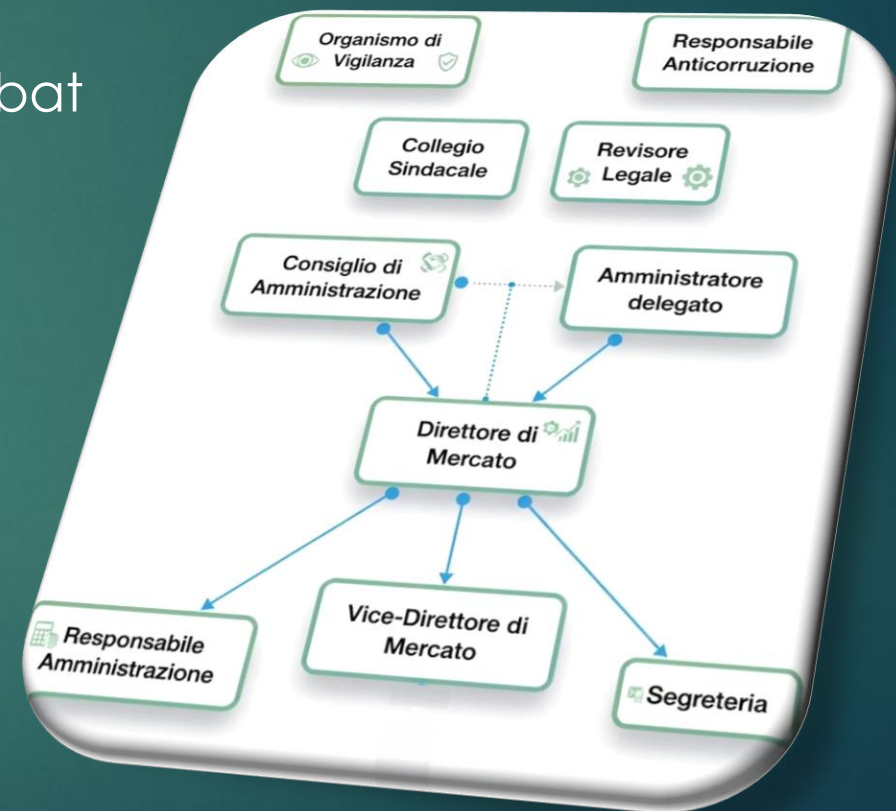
bat

Organismo di Vigilanza

Responsabile Anticorruzione

Collegio Sindacale

Revisore Legale

Consiglio di Amministrazione

Amministratore delegato

Direttore di Mercato

Responsabile Amministrazione

Vice-Direttore di Mercato

Segreteria